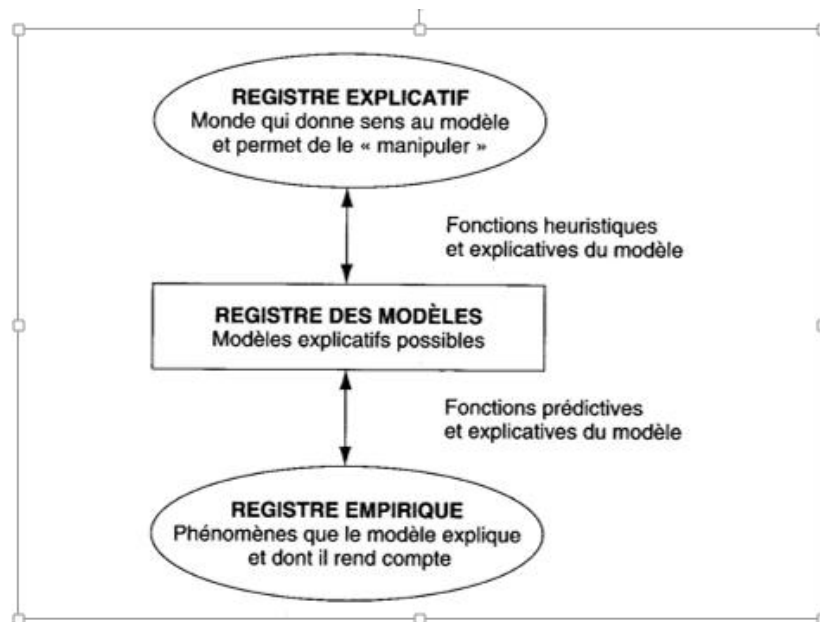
REGISTRE EXPLICATIF
Monde qui donne sens au modèle et permet de le « manipuler »

Fonctions heuristiques et explicatives du modèle

REGISTRE DES MODÈLES
Modèles explicatifs possibles

Fonctions prédictives et explicatives du modèle

REGISTRE EMPIRIQUE
Phénomènes que le modèle explique et dont il rend compte